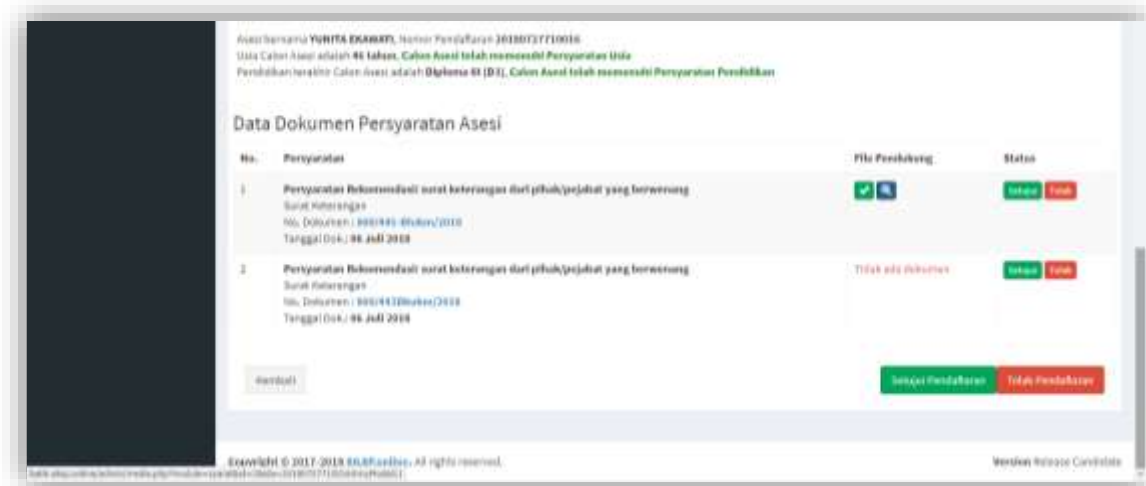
Asesi bernama YUNITA EKAWATI, Nomor Pendaftaran 20180727710016
Usia Calon Asesi adalah 46 tahun, Calon Asesi telah memenuhi Persyaratan Usia
Pendidikan terakhir Calon Asesi adalah Diploma III (D3), Calon Asesi telah memenuhi Persyaratan Pendidikan

Data Dokumen Persyaratan Asesi

| No. | Persyaratan | File Pendukung | Status |
|---|---|---|---|
| 1 | Persyaratan Rekomendasi surat keterangan dari pihak/pejabat yang berwenang Surat Keterangan No. Dokumen : 800/445-Bkdiklat/2018 Tanggal Dok.: 06 Juli 2018 | | Setujui Tolak |
| 2 | Persyaratan Rekomendasi surat keterangan dari pihak/pejabat yang berwenang Surat Keterangan No. Dokumen : 800/443Bkdiklat/2018 Tanggal Dok.: 06 Juli 2018 | Tidak ada dokumen | Setujui Tolak |

Kembali

Setujui Pendaftaran Tolak Pendaftaran

Copyright © 2017-2018 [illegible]. All rights reserved.

Version Release Candidate

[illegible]